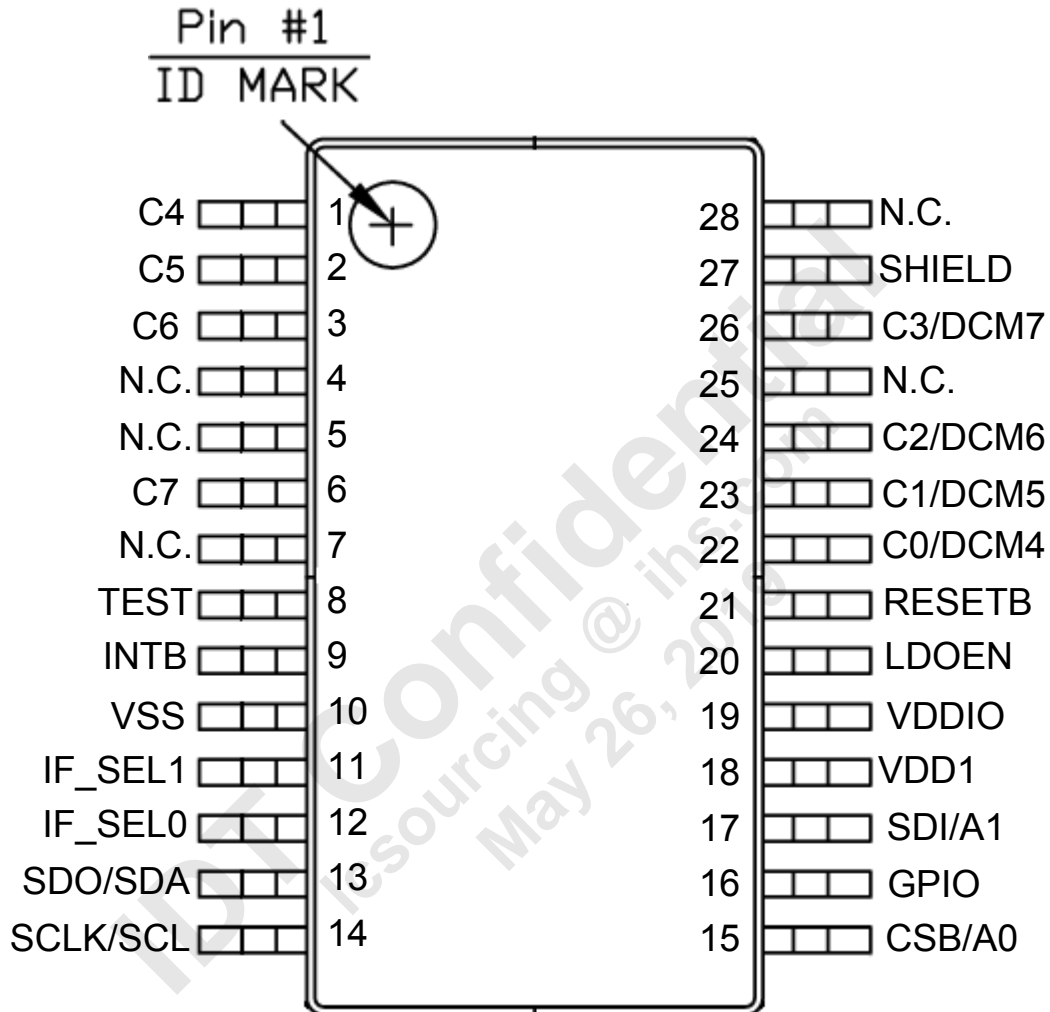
Pin #1
ID MARK

C4 1
C5 2
C6 3
N.C. 4
N.C. 5
C7 6
N.C. 7
TEST 8
INTB 9
VSS 10
IF_SEL1 11
IF_SEL0 12
SDO/SDA 13
SCLK/SCL 14

28 N.C.
27 SHIELD
26 C3/DCM7
25 N.C.
24 C2/DCM6
23 C1/DCM5
22 C0/DCM4
21 RESETB
20 LDOEN
19 VDDIO
18 VDD1
17 SDI/A1
16 GPIO
15 CSB/A0

IDT Confidential
resourcing @ ihs.com
May 26, 2016